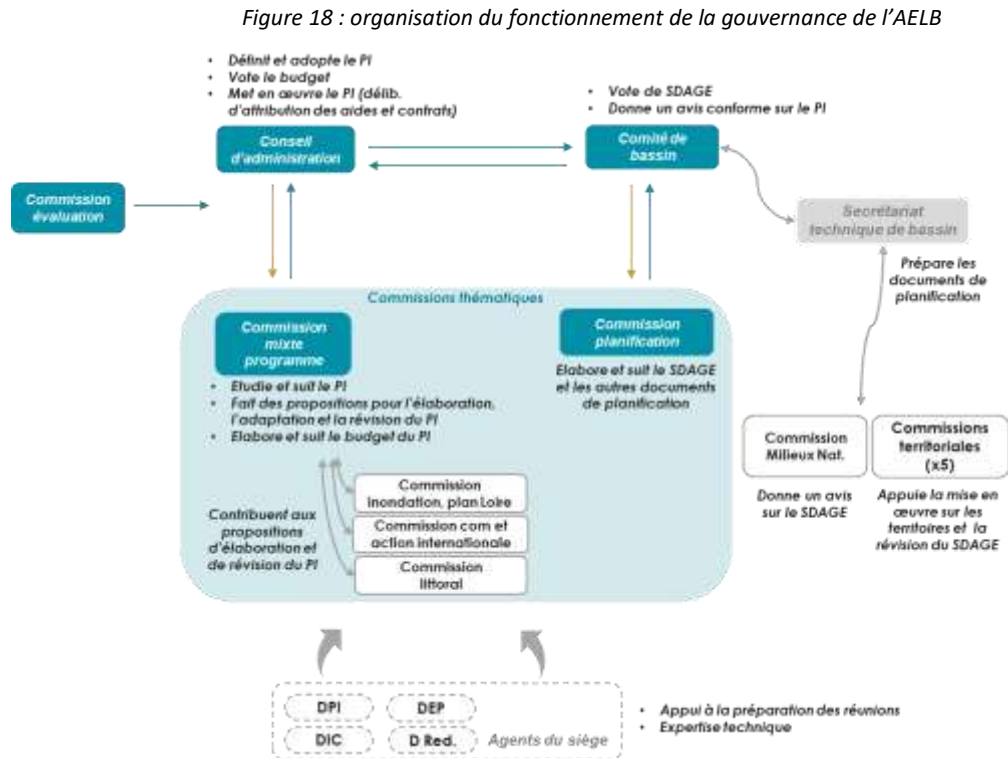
Figure 18 : organisation du fonctionnement de la gouvernance de l'AELB

- Définit et adopte le PI
- Vote le budget
- Met en œuvre le PI (délib. d'attribution des aides et contrats)

Conseil d'administration

- Vote de SDAGE
- Donne un avis conforme sur le PI

Comité de bassin

Commission évaluation

Secrétariat technique de bassin

Prépare les documents de planification

Commissions thématiques

Commission mixte programme

- Etudie et suit le PI
- Fait des propositions pour l'élaboration, l'adaptation et la révision du PI
- Elabore et suit le budget du PI

Commission planification

Elabore et suit le SDAGE et les autres documents de planification

Contribuent aux propositions d'élaboration et de révision du PI

Commission inondation, plan Loire

Commission com et action internationale

Commission littoral

Commission Milieux Nat.

Donne un avis sur le SDAGE

Commissions territoriales (x5)

Appuie la mise en œuvre sur les territoires et la révision du SDAGE

DPI

DEP

DIC

D Red.

Agents du siège

- Appui à la préparation des réunions
- Expertise technique